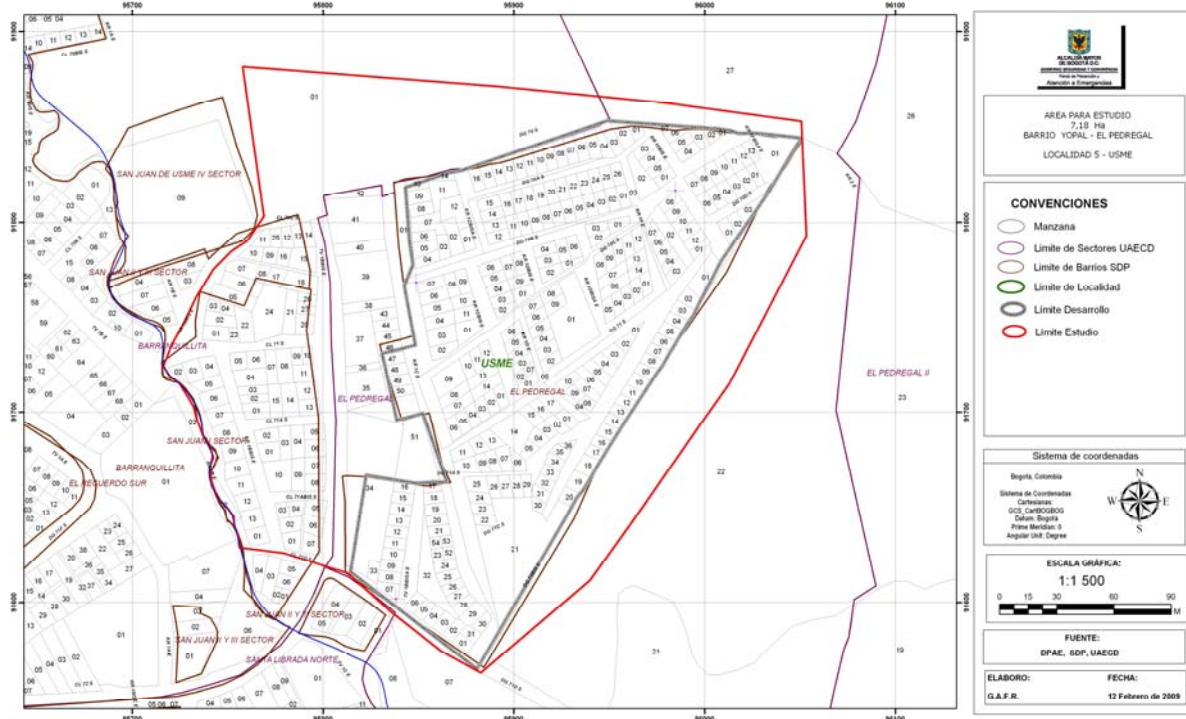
95700 95800 95900 96000 96100

91900 91800 91700 91600

ALCALDIA MAYOR DE BOGOTA D.C.
Fondo de Prevención y Atención a Emergencias

AREA PARA ESTUDIO
7,18 Ha
BARRIO YOPAL - EL PEDREGAL

LOCALIDAD 5 - USME

CONVENCIONES

Manzana
Limite de Sectores UAECD
Limite de Barrios SDP
Limite de Localidad
Limite Desarrollo
Limite Estudio

Sistema de coordenadas

Bogota, Colombia

Sistema de Coordenadas Cartesianas:
GCS_CartBOGBOG
Datum: Bogota
Prime Meridian: 0
Angular Unit: Degree

N
W E
S

ESCALA GRÁFICA:
1:1 500
0 15 30 60 90
M

FUENTE:
DPAE, SDP, UAECD

ELABORO:
G.A.F.R.

FECHA:
12 Febrero de 2009

SAN JUAN DE USME IV SECTOR
SAN JUAN II Y III SECTOR
BARRANQUILLITA
SAN JUAN I SECTOR
BARRANQUILLITA
EL RECUERDO SUR
SAN JUAN II Y III SECTOR
SAN JUAN II Y III SECTOR
SANTA LIBRADA NORTE
EL PEDREGAL
USME
EL PEDREGAL
EL PEDREGAL II

27 26 01 09 22 23 21 19